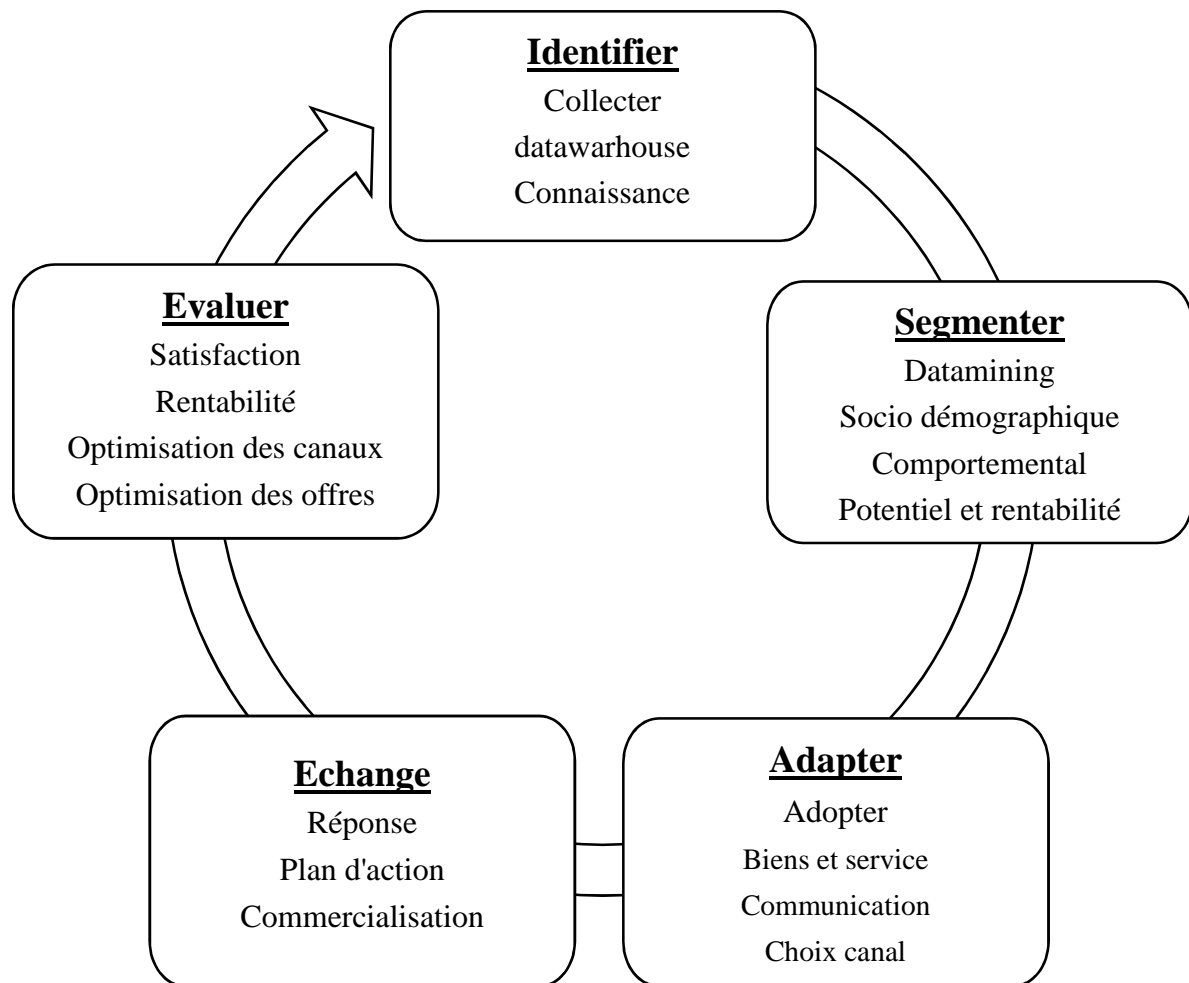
**Identifier**
Collecter
datawarhouse
Connaissance

**Segmenter**
Datamining
Socio démographique
Comportemental
Potentiel et rentabilité

**Adapter**
Adopter
Biens et service
Communication
Choix canal

**Echange**
Réponse
Plan d'action
Commercialisation

**Evaluer**
Satisfaction
Rentabilité
Optimisation des canaux
Optimisation des offres